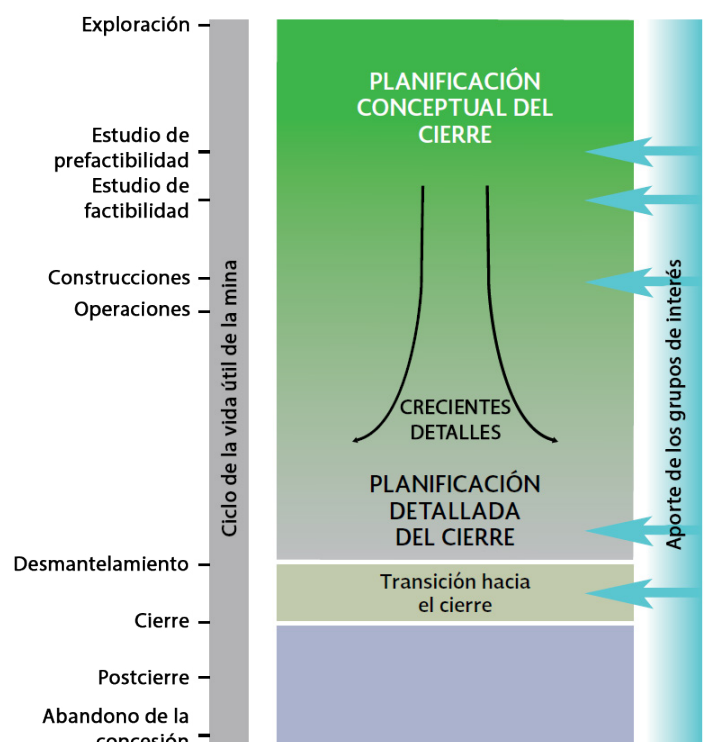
Exploración

Estudio de prefactibilidad

Estudio de factibilidad

Construcciones

Operaciones

Desmantelamiento

Cierre

Postcierre

Abandono de la concesión

Ciclo de la vida útil de la mina

PLANIFICACIÓN CONCEPTUAL DEL CIERRE

CRECIENTES DETALLES

PLANIFICACIÓN DETALLADA DEL CIERRE

Transición hacia el cierre

Aporte de los grupos de interés